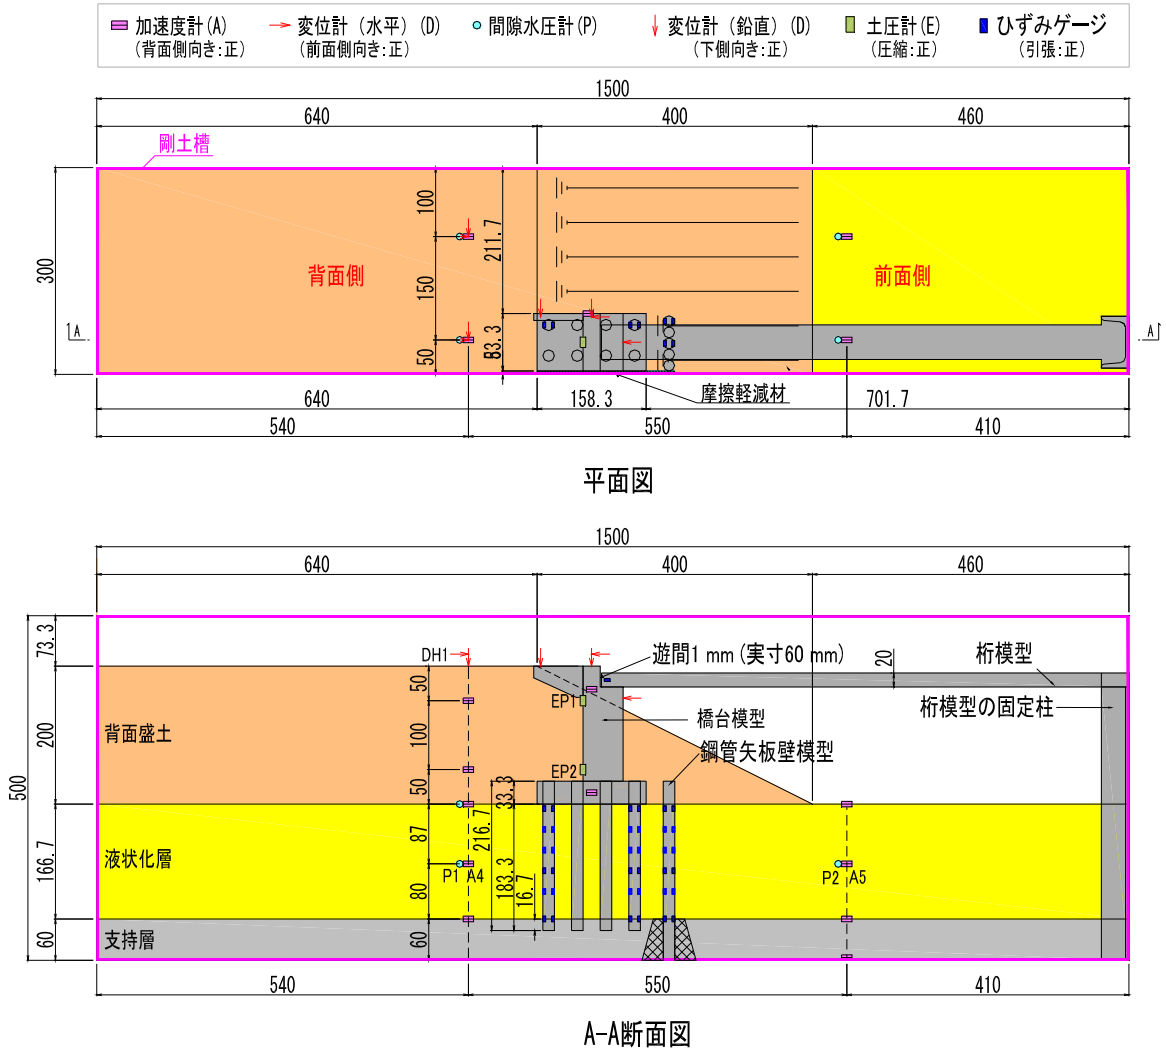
加速度計(A)
(背面側向き:正)
変位計 (水平) (D)
(前面側向き:正)
間隙水圧計(P)
変位計 (鉛直) (D)
(下側向き:正)
土圧計(E)
(圧縮:正)
ひずみゲージ
(引張:正)

1500
640
400
460
剛土槽
300
100
211.7
150
83.3
50
背面側
前面側
A
A
640
158.3
摩擦軽減材
701.7
540
550
410

平面図

1500
640
400
460
73.3
DH1
遊間1 mm (実寸60 mm)
20
桁模型
50
EP1
桁模型の固定柱
200
背面盛土
100
橋台模型
EP2
鋼管矢板壁模型
50
33.3
500
87
216.7
166.7
液状化層
P1
A4
183.3
P2
A5
80
16.7
60
支持層
60
540
550
410

A-A断面図